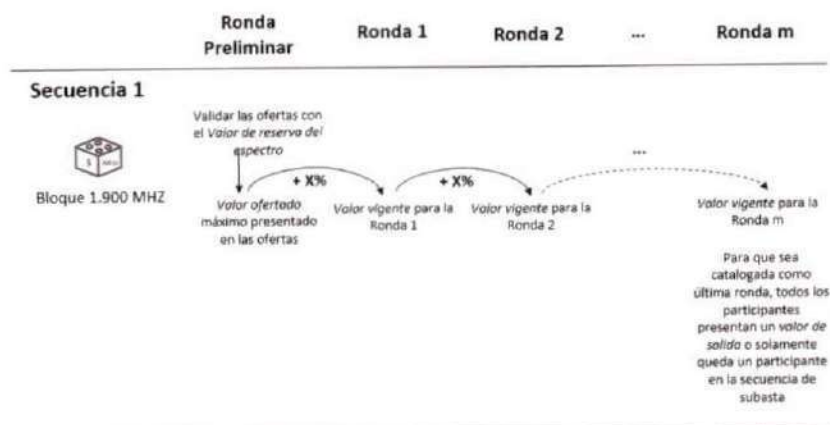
Ronda Preliminar

Ronda 1

Ronda 2

...

Ronda m

Secuencia 1

Validar las ofertas con el Valor de reserva del espectro

$ MHz

Bloque 1.900 MHZ

+ X%

+ X%

...

Valor ofertado máximo presentado en las ofertas

Valor vigente para la Ronda 1

Valor vigente para la Ronda 2

Valor vigente para la Ronda m

Para que sea catalogada como última ronda, todos los participantes presentan un valor de salida o solamente queda un participante en la secuencia de subasta